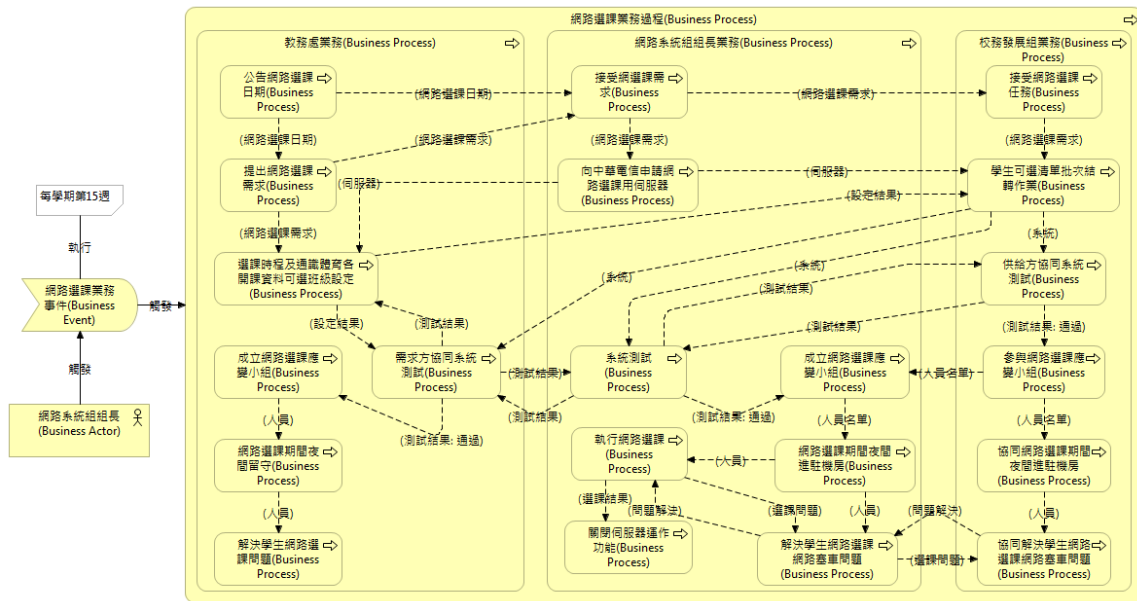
網路選課業務過程(Business Process)

每學期第15週

執行

網路選課業務事件(Business Event)

觸發

觸發

網路系統組組長(Business Actor)

教務處業務(Business Process)

公告網路選課日期(Business Process)

(網路選課日期)

提出網路選課需求(Business Process)

(網路選課需求)

選課時程及通識體育各開課資料可選班級設定(Business Process)

(設定結果)

(測試結果)

成立網路選課應變小組(Business Process)

(人員)

網路選課期間夜間留守(Business Process)

(人員)

解決學生網路選課問題(Business Process)

需求方協同系統測試(Business Process)

(測試結果: 通過)

網路系統組組長業務(Business Process)

(網路選課日期)

接受網路選課需求(Business Process)

(網路選課需求)

(網路選課需求)

向中華電信申請網路選課用伺服器(Business Process)

(伺服器)

系統測試(Business Process)

(測試結果)

(測試結果)

執行網路選課(Business Process)

(選課結果)

(問題解決)

關閉伺服器運作功能(Business Process)

成立網路選課應變小組(Business Process)

(測試結果: 通過)

(人員名單)

網路選課期間夜間進駐機房(Business Process)

(人員)

(選課問題)

(人員)

解決學生網路選課網路壅塞問題(Business Process)

(系統)

(系統)

(測試結果)

(測試結果)

校務發展組業務(Business Process)

(網路選課需求)

接受網路選課任務(Business Process)

(網路選課需求)

(伺服器)

學生可選清單批次結轉作業(Business Process)

(設定結果)

(系統)

供給方協同系統測試(Business Process)

(測試結果: 通過)

(人員名單)

參與網路選課應變小組(Business Process)

(人員名單)

協同網路選課期間夜間進駐機房(Business Process)

(人員)

(問題解決)

協同解決學生網路選課網路壅塞問題(Business Process)

(選課問題)